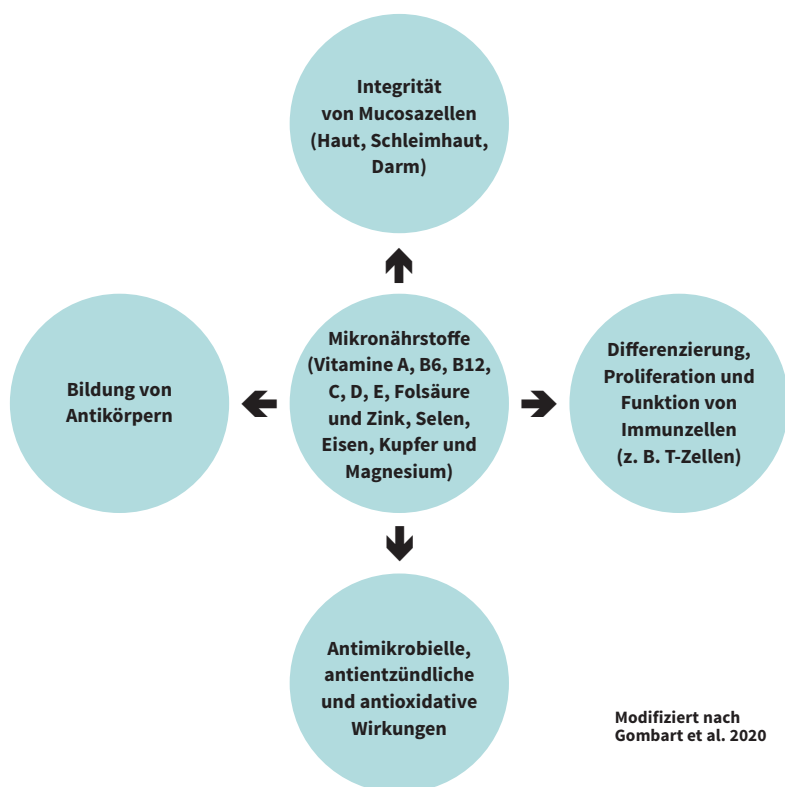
Integrität von Mucosazellen (Haut, Schleimhaut, Darm)

Bildung von Antikörpern

Mikronährstoffe (Vitamine A, B6, B12, C, D, E, Folsäure und Zink, Selen, Eisen, Kupfer und Magnesium)

Differenzierung, Proliferation und Funktion von Immunzellen (z. B. T-Zellen)

Antimikrobielle, antientzündliche und antioxidative Wirkungen

Modifiziert nach Gombart et al. 2020